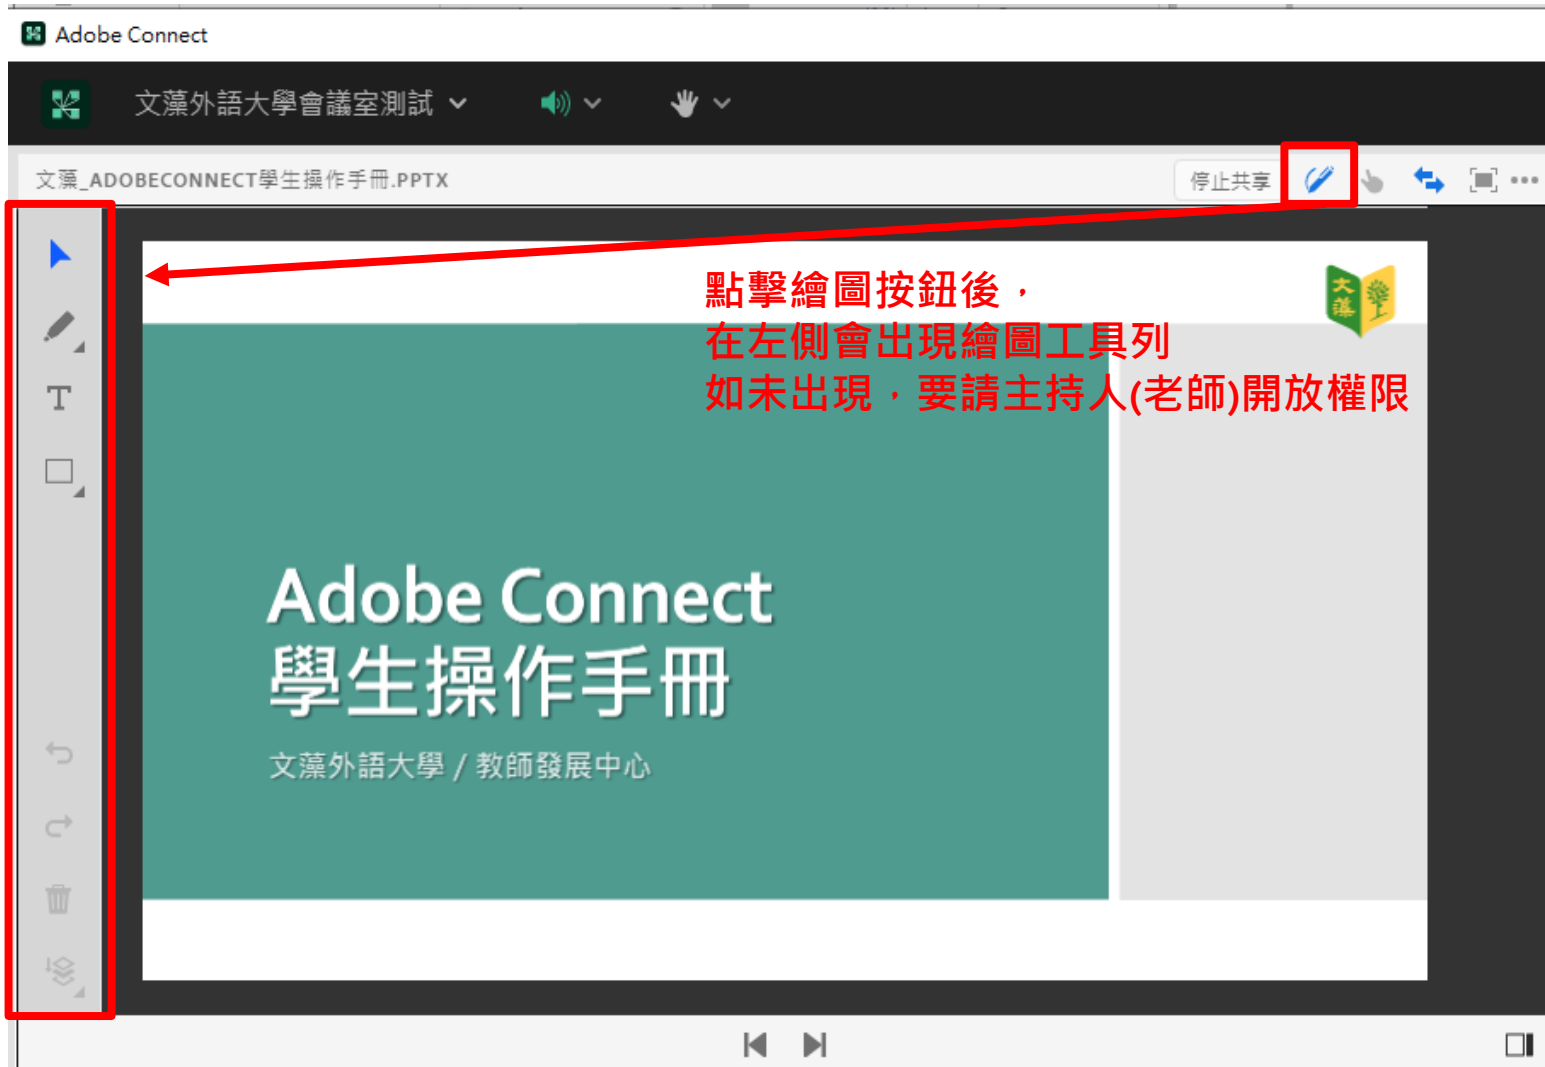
Adobe Connect

文藻外語大學會議室測試

文藻_ADOBECONNECT學生操作手冊.PPTX

停止共享

T

點擊繪圖按鈕後，
在左側會出現繪圖工具列
如未出現，要請主持人(老師)開放權限

文藻

Adobe Connect
學生操作手冊

文藻外語大學 / 教師發展中心